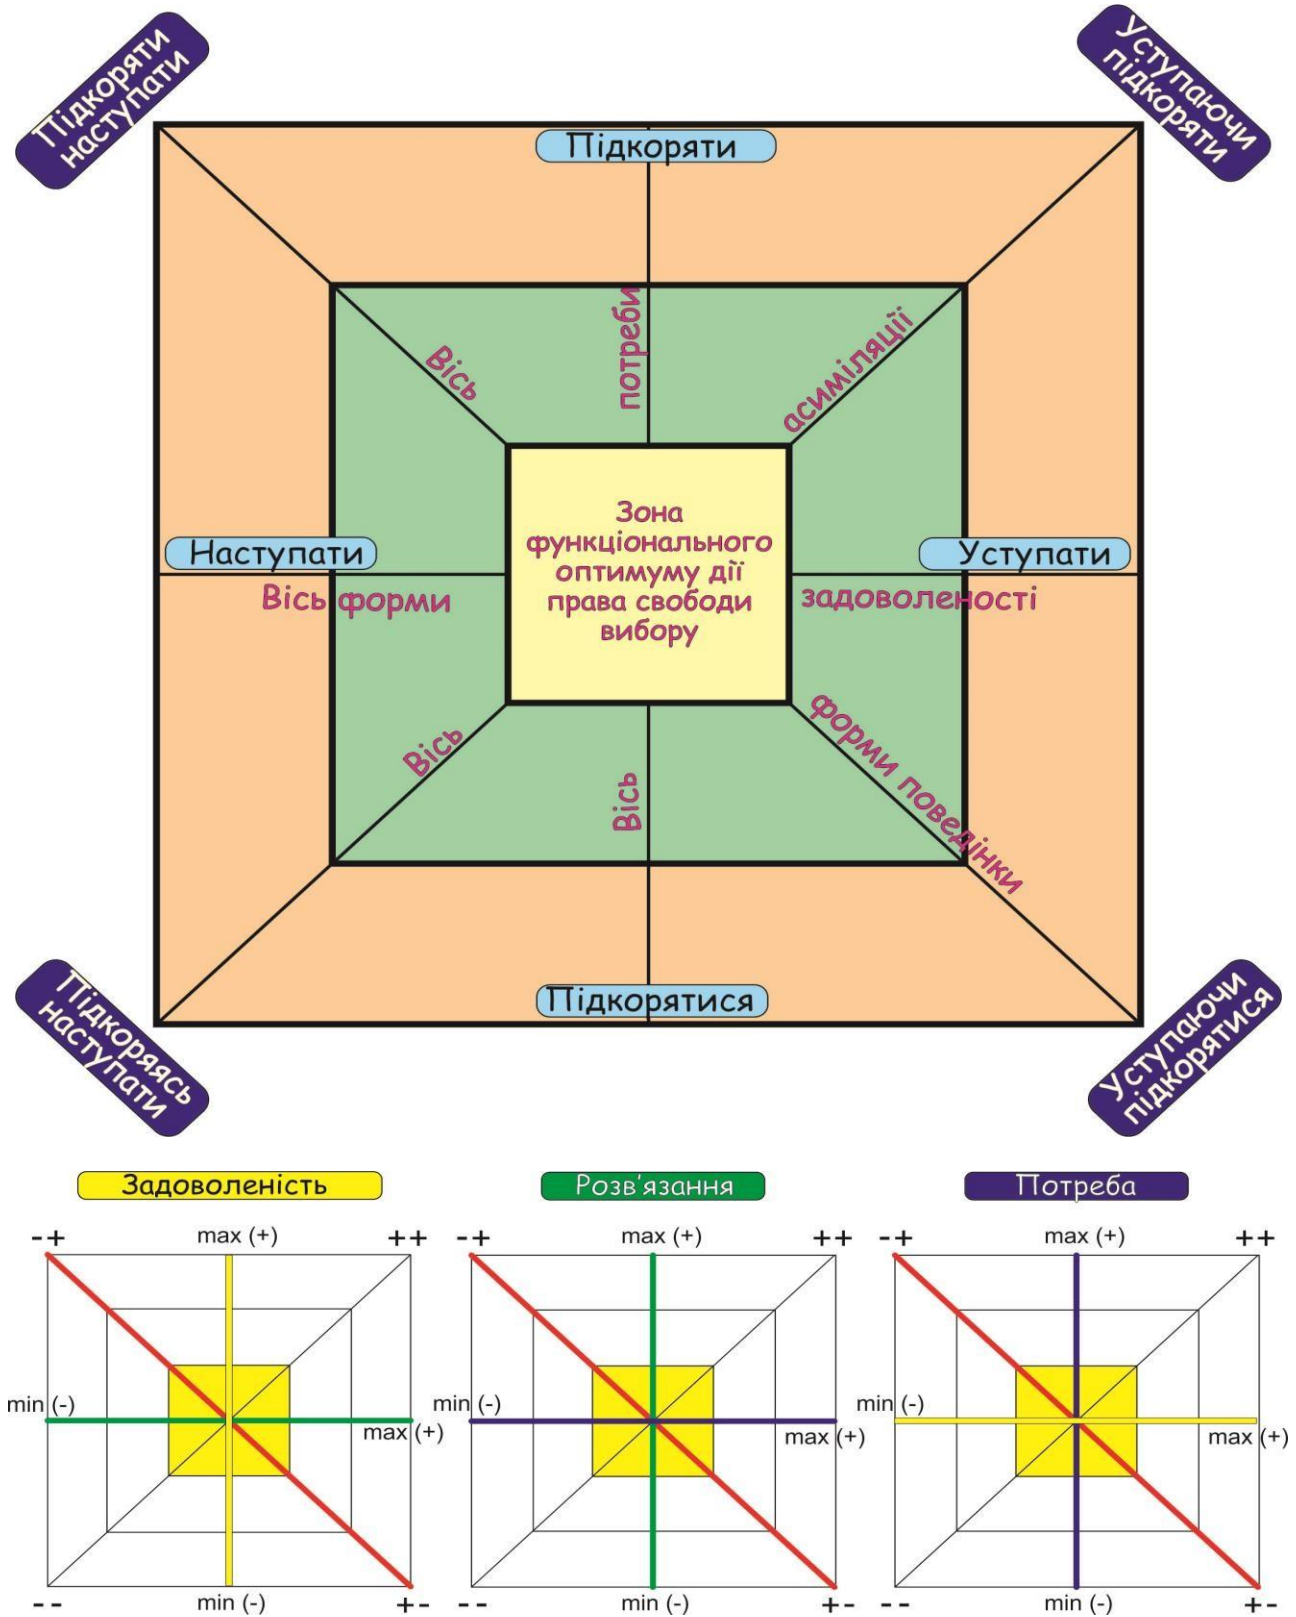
Підкоряти наступати

Уступаючи підкоряти

Підкоряти

Вісь

потреби

асиміляції

Наступати

Уступати

Зона функціонального оптимуму дії права свободи вибору

Вісь форми

задоволеності

Вісь

Вісь

форми поведінки

Підкорятися

Підкоряясь наступати

Уступаючи підкорятися

Задоволеність

Розв'язання

Потреба

-+ max (+) ++
min (-) max (+)
-- min (-) +-

-+ max (+) ++
min (-) max (+)
-- min (-) +-

-+ max (+) ++
min (-) max (+)
-- min (-) +-